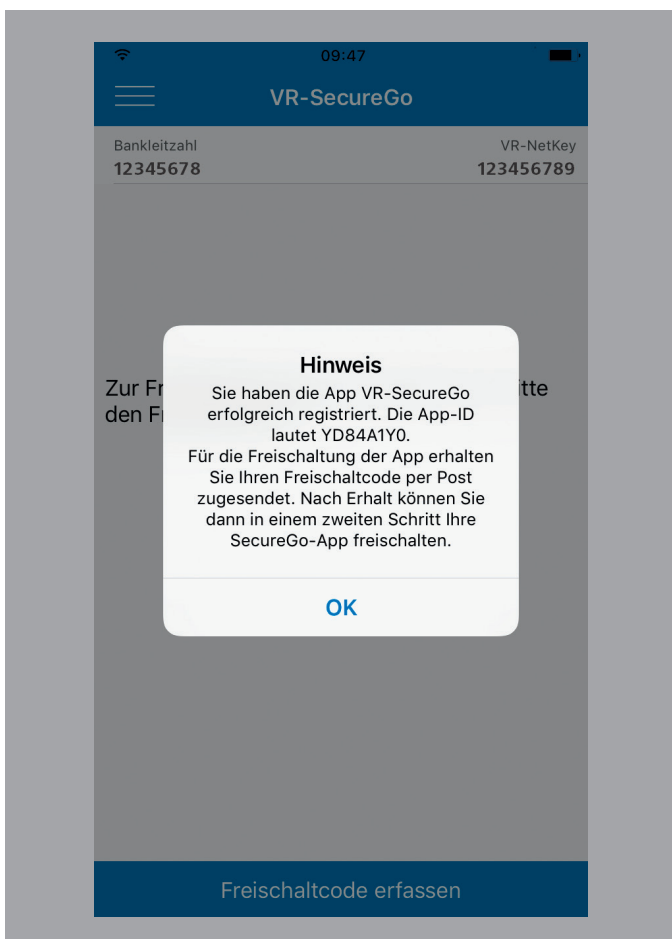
09:47

VR-SecureGo

Bankleitzahl
12345678

VR-NetKey
123456789

Zur Fr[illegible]itte
den Fr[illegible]

Hinweis
Sie haben die App VR-SecureGo erfolgreich registriert. Die App-ID lautet YD84A1Y0.
Für die Freischaltung der App erhalten Sie Ihren Freischaltcode per Post zugesendet. Nach Erhalt können Sie dann in einem zweiten Schritt Ihre SecureGo-App freischalten.

OK

Freischaltcode erfassen